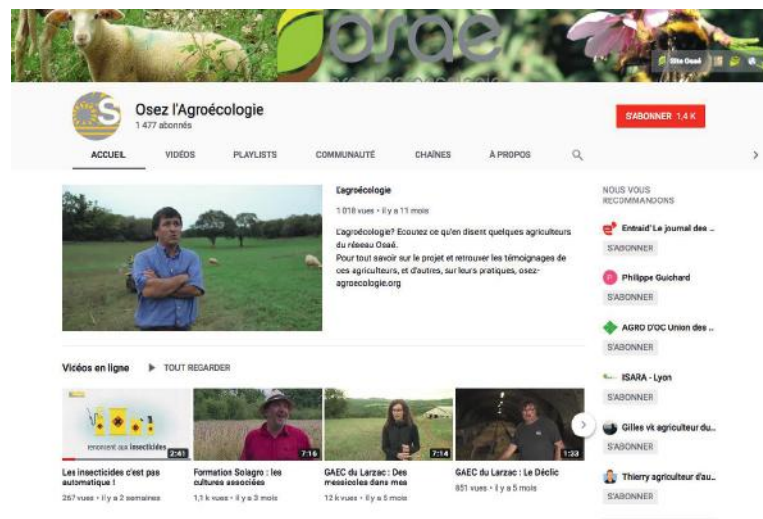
osae

Site Osaé

Osez l'Agroécologie
1 477 abonnés

S'ABONNER 1,4 K

ACCUEIL VIDÉOS PLAYLISTS COMMUNAUTÉ CHAÎNES À PROPOS

L'agroécologie
1 018 vues • il y a 11 mois

L'agroécologie? Ecoutez ce qu'en disent quelques agriculteurs du réseau Osaé.
Pour tout savoir sur le projet et retrouver les témoignages de ces agriculteurs, et d'autres, sur leurs pratiques, osez-agroecologie.org

NOUS VOUS RECOMMANDONS

Entraid' Le journal des ...
S'ABONNER

Philippe Guichard
S'ABONNER

AGRO D'OC Union des ...
S'ABONNER

ISARA - Lyon
S'ABONNER

Gilles vit agriculteur du...
S'ABONNER

Thierry agriculteur d'au...
S'ABONNER

Vidéos en ligne ▶ TOUT REGARDER

2:41
Les insecticides c'est pas automatique !
267 vues • il y a 2 semaines

7:16
Formation Solagro : les cultures associées
1,1 k vues • il y a 3 mois

7:14
GAEC du Larzac : Des messicoles dans mes
12 k vues • il y a 5 mois

1:23
GAEC du Larzac : Le Déclic
851 vues • il y a 5 mois